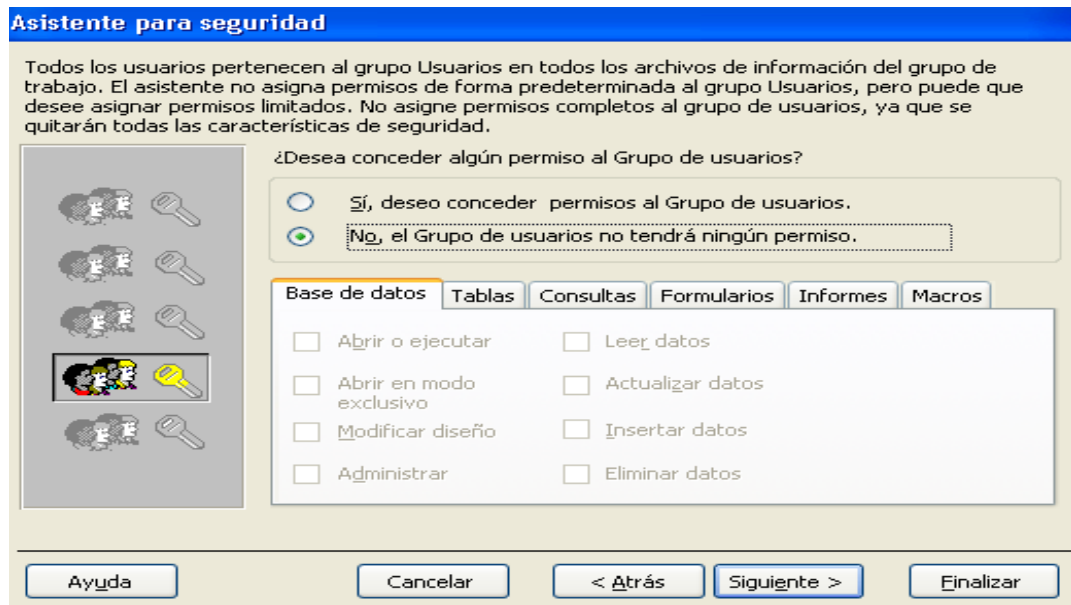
Asistente para seguridad

Todos los usuarios pertenecen al grupo Usuarios en todos los archivos de información del grupo de trabajo. El asistente no asigna permisos de forma predeterminada al grupo Usuarios, pero puede que desee asignar permisos limitados. No asigne permisos completos al grupo de usuarios, ya que se quitarán todas las características de seguridad.

¿Desea conceder algún permiso al Grupo de usuarios?

Sí, deseo conceder permisos al Grupo de usuarios.

No, el Grupo de usuarios no tendrá ningún permiso.

Base de datos | Tablas | Consultas | Formularios | Informes | Macros

Abrir o ejecutar
Leer datos
Abrir en modo exclusivo
Actualizar datos
Modificar diseño
Insertar datos
Administrar
Eliminar datos

Ayuda | Cancelar | < Atrás | Siguiente > | Finalizar